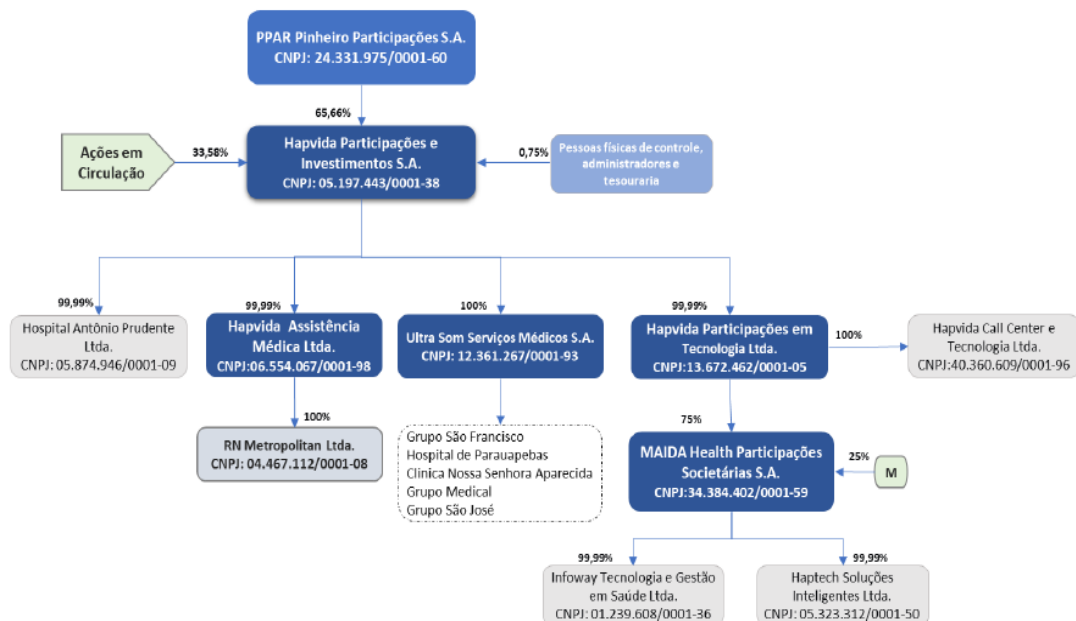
PPAR Pinheiro Participações S.A.
CNPJ: 24.331.975/0001-60

65,66%

Ações em Circulação

33,58%

Hapvida Participações e Investimentos S.A.
CNPJ: 05.197.443/0001-38

0,75%

Pessoas físicas de controle, administradores e tesouraria

99,99%

Hospital Antônio Prudente Ltda.
CNPJ: 05.874.946/0001-09

99,99%

Hapvida Assistência Médica Ltda.
CNPJ:06.554.067/0001-98

100%

RN Metropolitan Ltda.
CNPJ: 04.467.112/0001-08

100%

Ultra Som Serviços Médicos S.A.
CNPJ: 12.361.267/0001-93

Grupo São Francisco
Hospital de Parauapebas
Clinica Nossa Senhora Aparecida
Grupo Medical
Grupo São José

99,99%

Hapvida Participações em Tecnologia Ltda.
CNPJ:13.672.462/0001-05

100%

Hapvida Call Center e Tecnologia Ltda.
CNPJ:40.360.609/0001-96

75%

MAIDA Health Participações Societárias S.A.
CNPJ:34.384.402/0001-59

25%

M

99,99%

Infoway Tecnologia e Gestão em Saúde Ltda.
CNPJ: 01.239.608/0001-36

99,99%

Haptech Soluções Inteligentes Ltda.
CNPJ: 05.323.312/0001-50